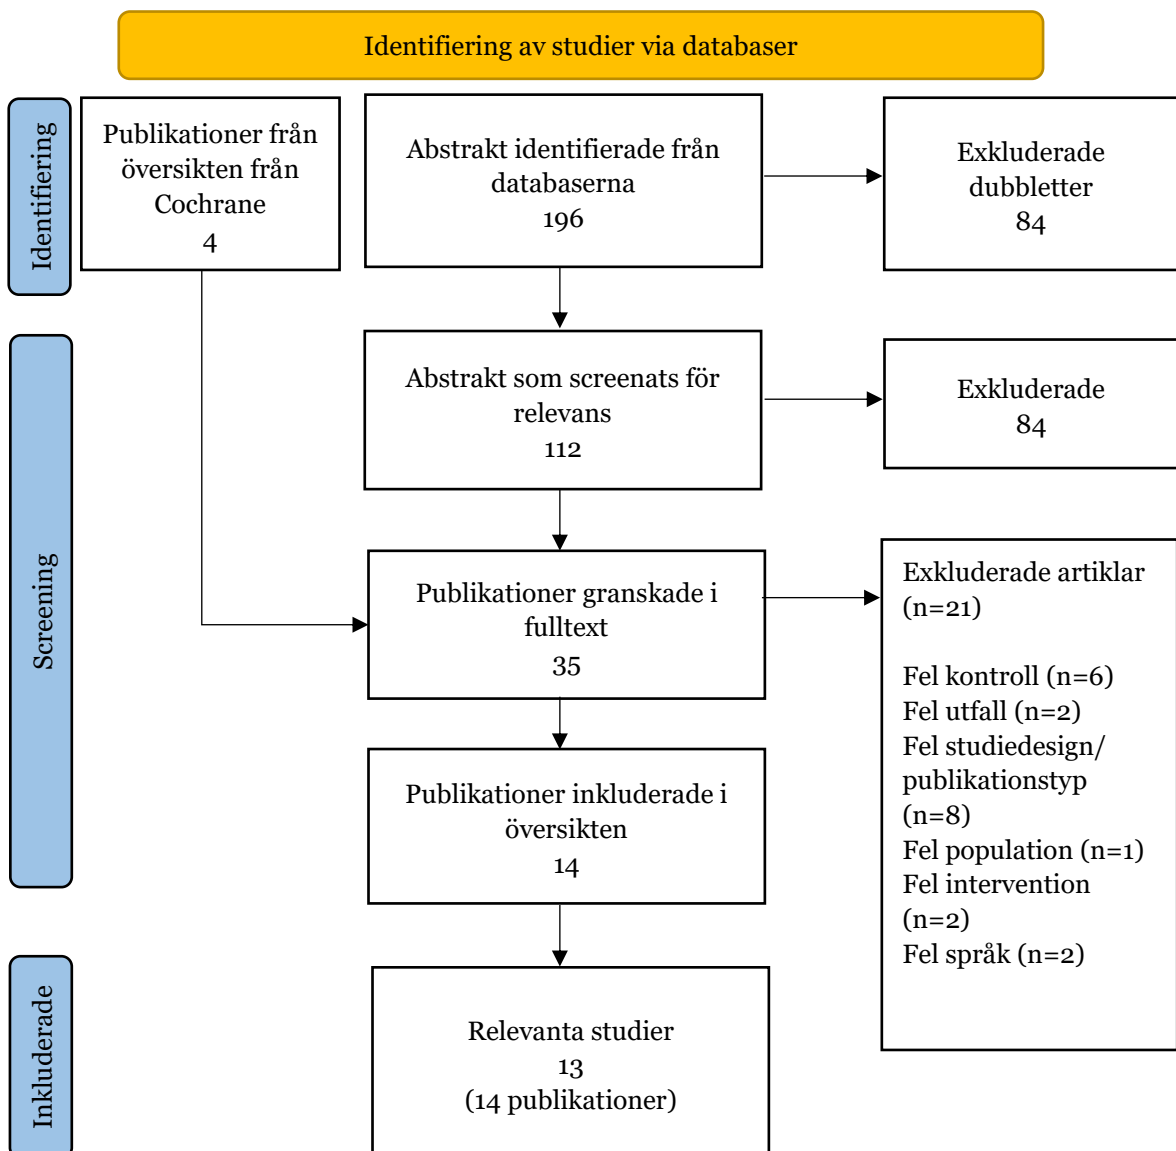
Identifiering av studier via databaser

Identifiering

Publikationer från översikten från Cochrane
4

Abstrakt identifierade från databaserna
196

Exkluderade dubbletter
84

Screening

Abstrakt som screenats för relevans
112

Exkluderade
84

Publikationer granskade i fulltext
35

Exkluderade artiklar (n=21)

Fel kontroll (n=6)
Fel utfall (n=2)
Fel studiedesign/ publikationstyp (n=8)
Fel population (n=1)
Fel intervention (n=2)
Fel språk (n=2)

Publikationer inkluderade i översikten
14

Inkluderade

Relevanta studier
13
(14 publikationer)